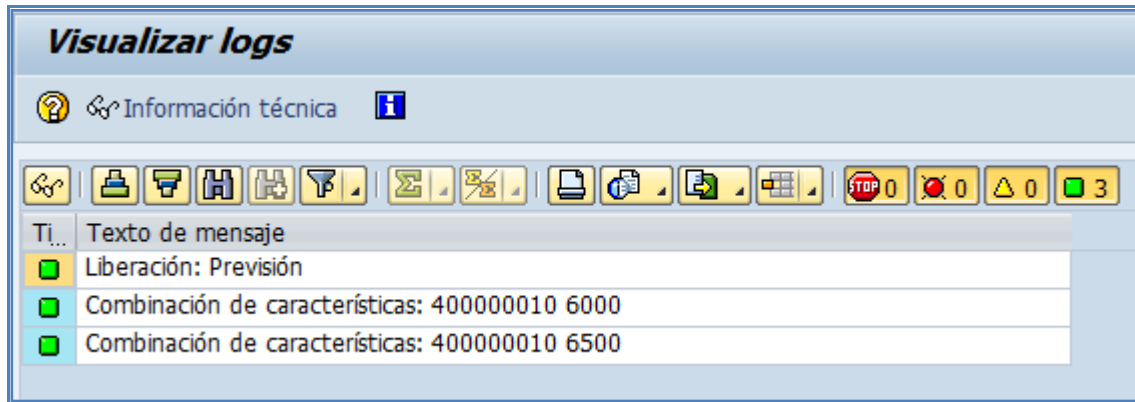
Visualizar logs

Información técnica

STOP 0 0 0 3

| Ti... | Texto de mensaje |
|---|---|
| | Liberación: Previsión |
| | Combinación de características: 400000010 6000 |
| | Combinación de características: 400000010 6500 |